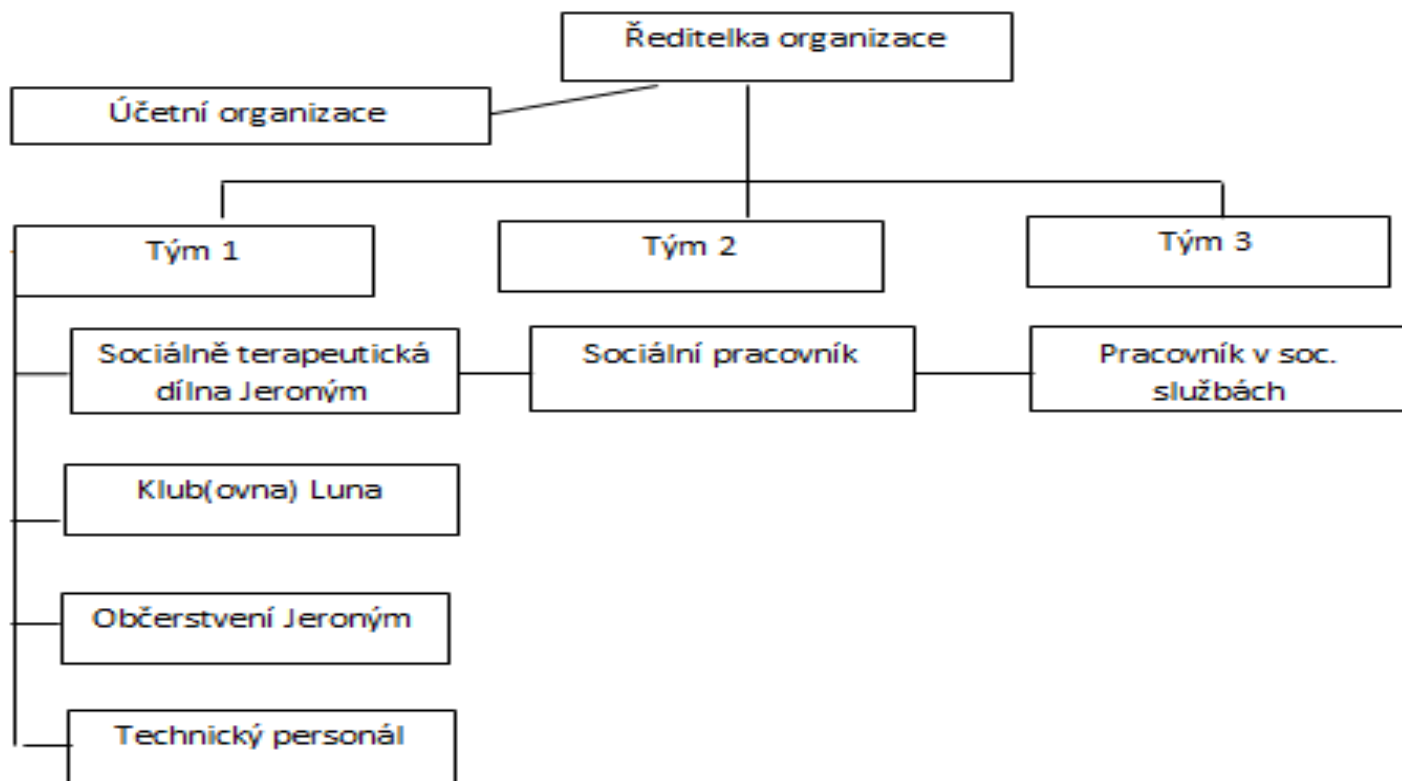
Ředitelka organizace

Účetní organizace

Tým 1

Tým 2

Tým 3

Sociálně terapeutická dílna Jeroným

Sociální pracovník

Pracovník v soc. službách

Klub(ovna) Luna

Občerstvení Jeroným

Technický personál